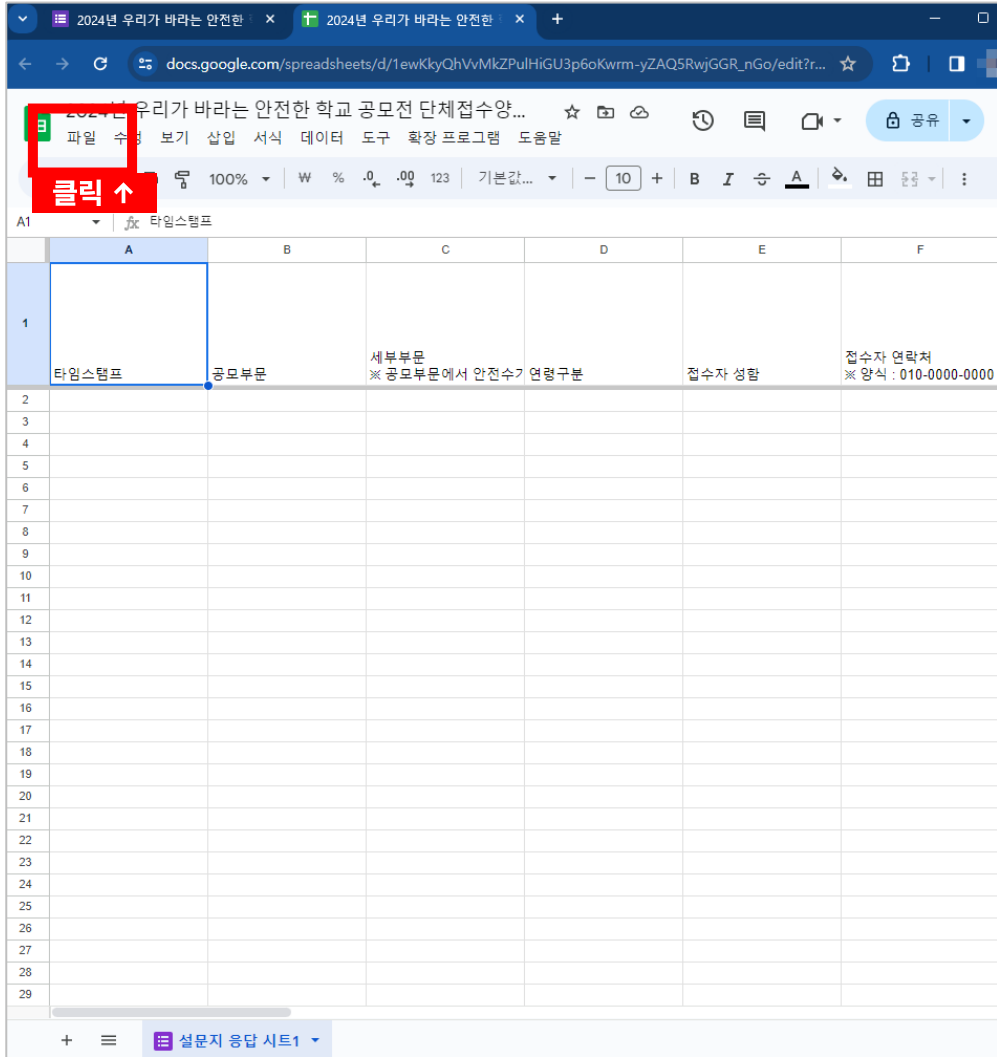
2024년 우리가 바라는 안전한 ×
2024년 우리가 바라는 안전한 ×
+

docs.google.com/spreadsheets/d/1ewKkyQhVvMkZPulHiGU3p6oKwrm-yZAQ5RwjGGR_nGo/edit?r...

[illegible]년 우리가 바라는 안전한 학교 공모전 단체접수양...
파일 수정 보기 삽입 서식 데이터 도구 확장 프로그램 도움말
공유

클릭 ↑

100% ₩ % .0 .00 123 기본값... − 10 + B I A

A1 fx 타임스탬프

| | A | B | C | D | E | F |
|---|---|---|---|---|---|---|
| 1 | 타임스탬프 | 공모부문 | 세부부문 ※ 공모부문에서 안전수기 | 연령구분 | 접수자 성함 | 접수자 연락처 ※ 양식 : 010-0000-0000 |
| 2 | | | | | | |
| 3 | | | | | | |
| 4 | | | | | | |
| 5 | | | | | | |
| 6 | | | | | | |
| 7 | | | | | | |
| 8 | | | | | | |
| 9 | | | | | | |
| 10 | | | | | | |
| 11 | | | | | | |
| 12 | | | | | | |
| 13 | | | | | | |
| 14 | | | | | | |
| 15 | | | | | | |
| 16 | | | | | | |
| 17 | | | | | | |
| 18 | | | | | | |
| 19 | | | | | | |
| 20 | | | | | | |
| 21 | | | | | | |
| 22 | | | | | | |
| 23 | | | | | | |
| 24 | | | | | | |
| 25 | | | | | | |
| 26 | | | | | | |
| 27 | | | | | | |
| 28 | | | | | | |
| 29 | | | | | | |

+ 설문지 응답 시트1